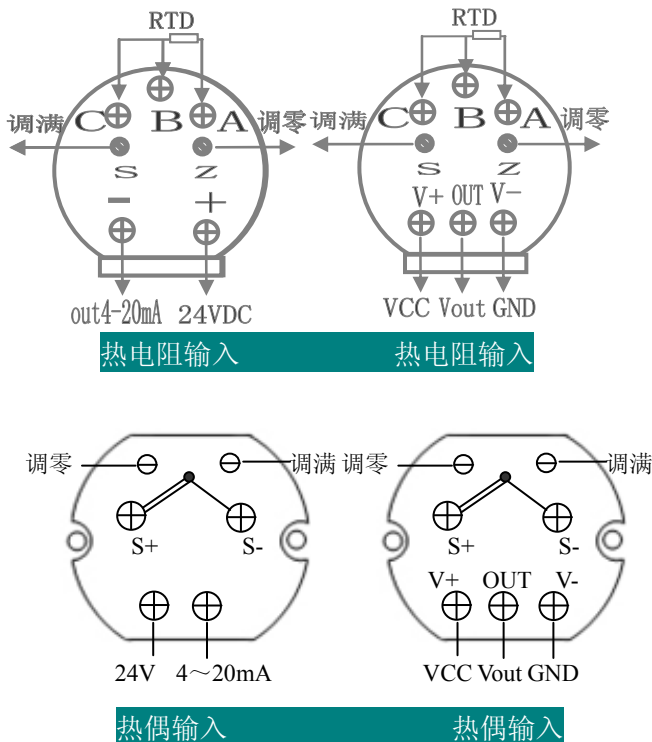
RTD

调满 C B A 调零

S Z

− +

out4-20mA 24VDC

RTD

调满 C B A 调零

S Z

V+ OUT V−

VCC Vout GND

热电阻输入 热电阻输入

调零 调满

S+ S-

24V 4～20mA

调零 调满

S+ S-

V+ OUT V-

VCC Vout GND

热偶输入 热偶输入